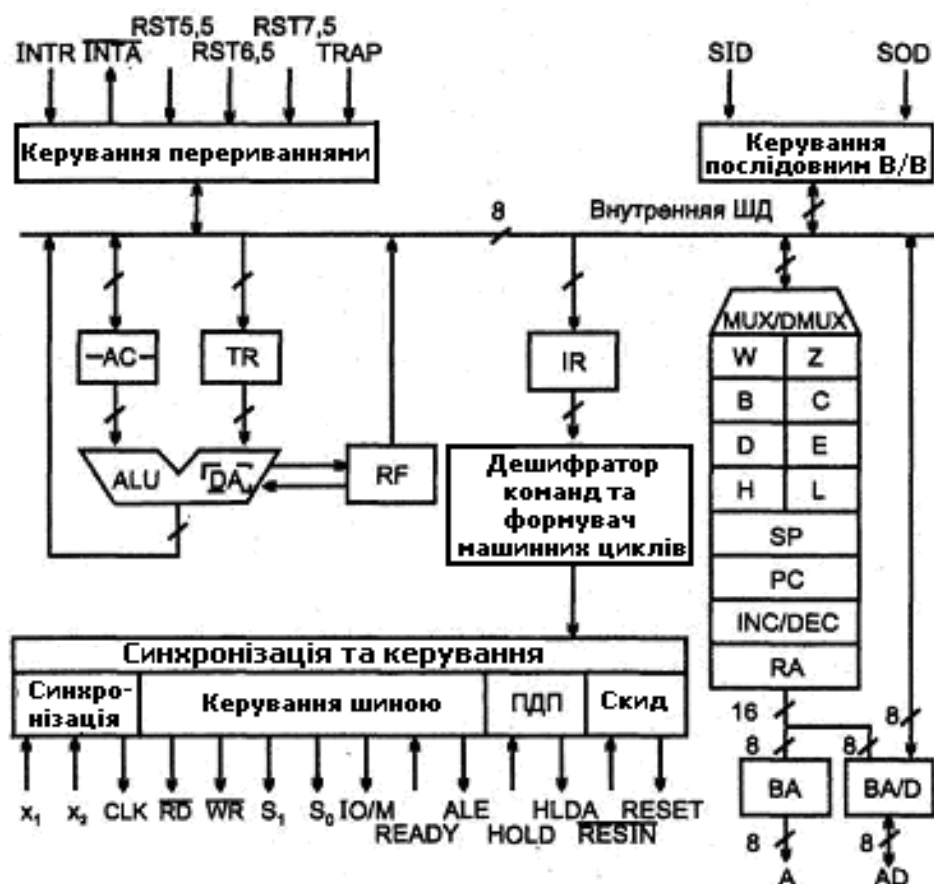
RST5,5 RST7,5
INTR $\overline{INTA}$ RST6,5 TRAP

SID SOD

Керування перериваннями

Керування послідовним В/В

8 Внутрення ШД

AC TR IR

MUX/DMUX

| W | Z |
|---|---|
| B | C |
| D | E |
| H | L |

SP
PC
INC/DEC
RA

ALU DA RF

Дешифратор команд та формувач машинних циклів

Синхронізація та керування

Синхро-нізація | Керування шиною | ПДП | Скид

16 8
8 8

BA BA/D

8 8
A AD

$x_1$ $x_2$ CLK $\overline{RD}$ $\overline{WR}$ $S_1$ $S_0$ IO/M READY ALE HOLD HLDA $\overline{RESIN}$ RESET